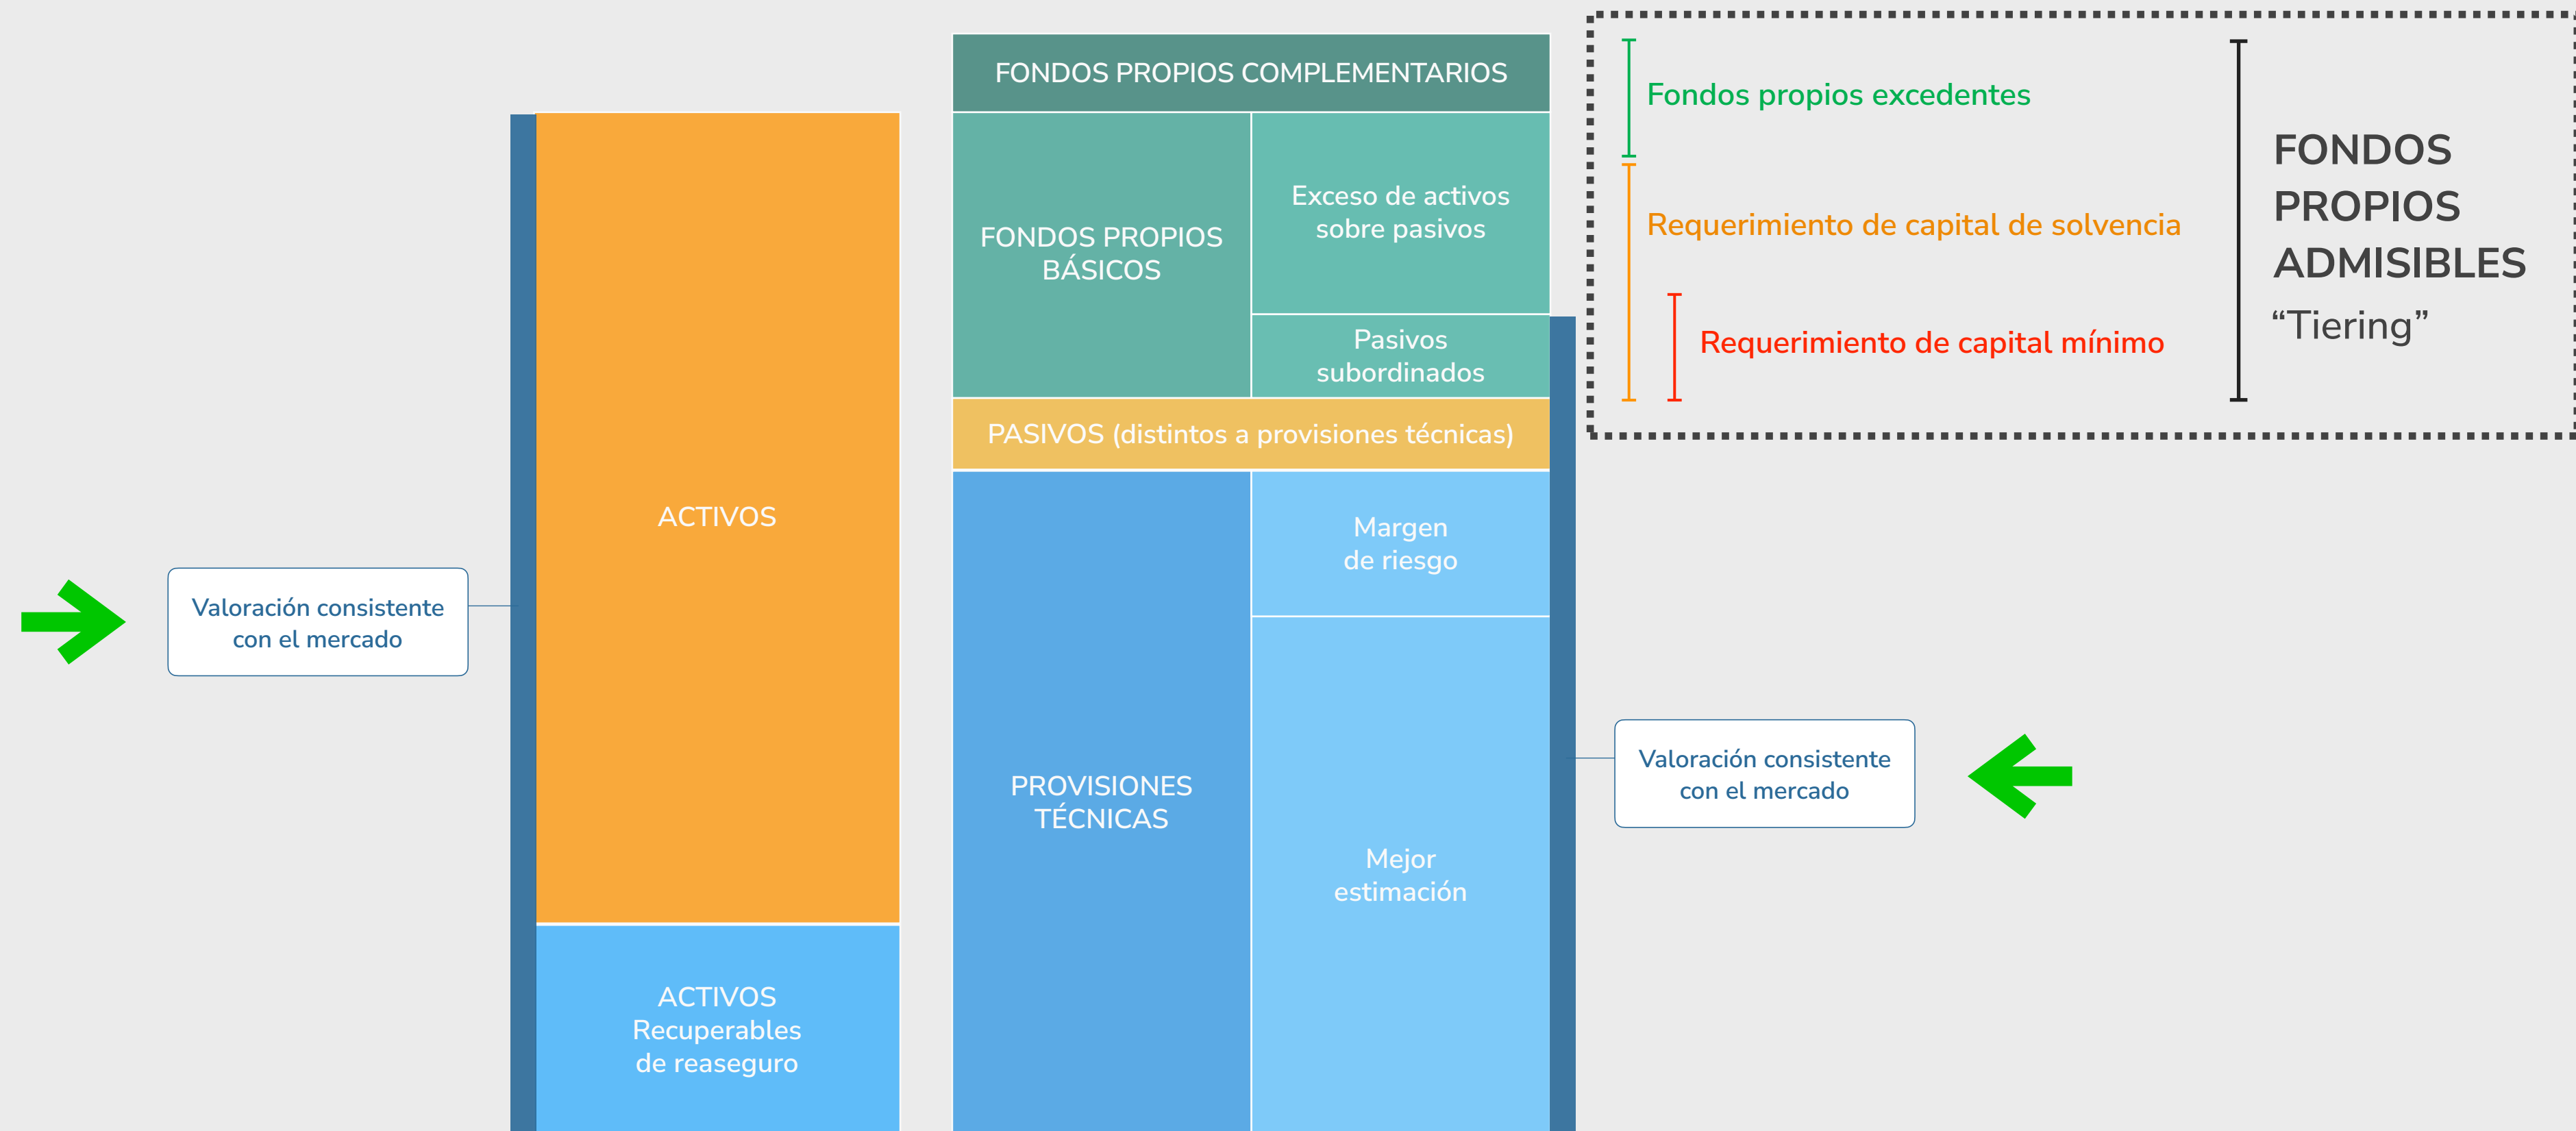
Valoración consistente con el mercado

ACTIVOS

ACTIVOS Recuperables de reaseguro

FONDOS PROPIOS COMPLEMENTARIOS

FONDOS PROPIOS BÁSICOS

Exceso de activos sobre pasivos

Pasivos subordinados

PASIVOS (distintos a provisiones técnicas)

PROVISIONES TÉCNICAS

Margen de riesgo

Mejor estimación

Valoración consistente con el mercado

Fondos propios excedentes

Requerimiento de capital de solvencia

Requerimiento de capital mínimo

FONDOS PROPIOS ADMISIBLES
“Tiering”